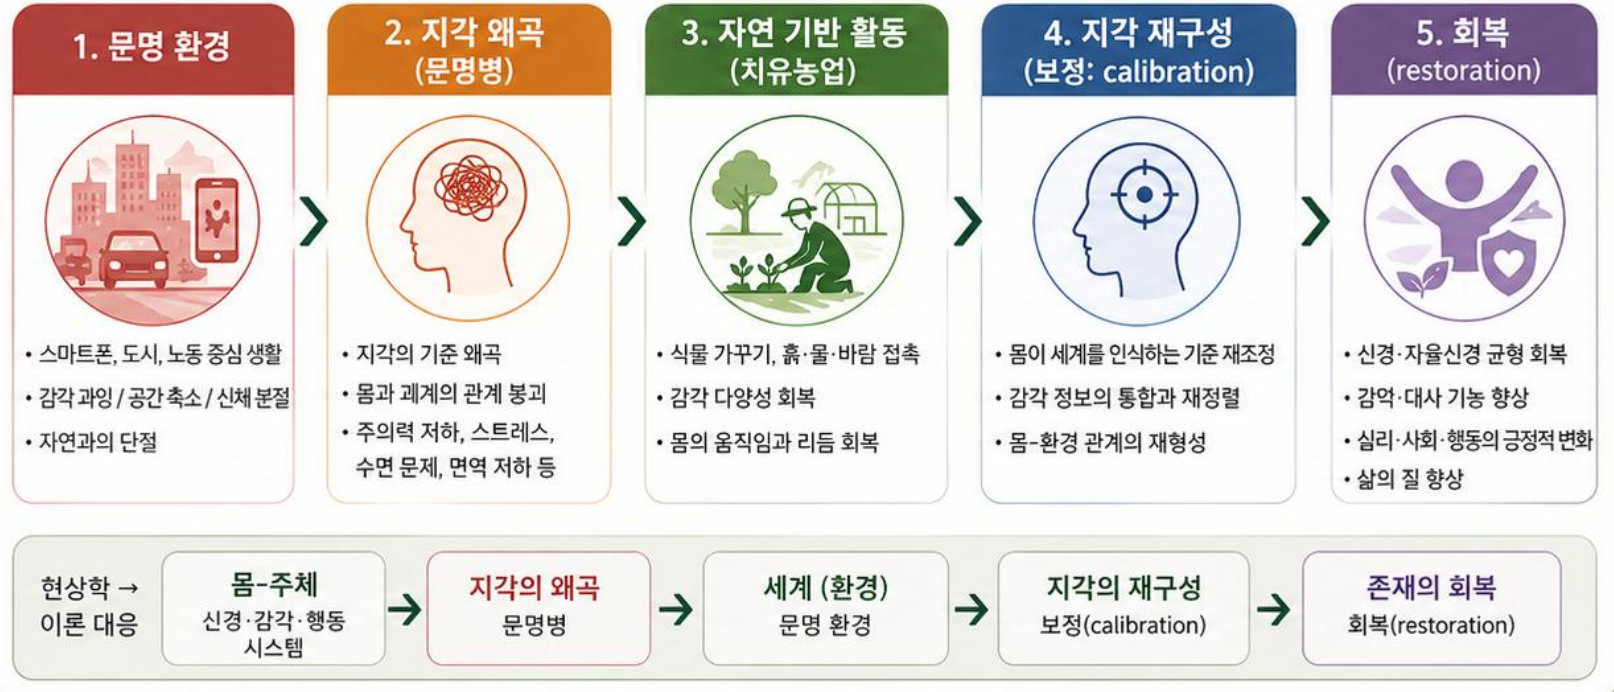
1. 문명 환경

• 스마트폰, 도시, 노동 중심 생활
• 감각 과잉 / 공간 축소 / 신체 분절
• 자연과의 단절

2. 지각 왜곡 (문명병)

• 지각의 기준 왜곡
• 몸과 세계의 관계 붕괴
• 주의력 저하, 스트레스, 수면 문제, 면역 저하 등

3. 자연 기반 활동 (치유농업)

• 식물 가꾸기, 흙·물·바람 접촉
• 감각 다양성 회복
• 몸의 움직임과 리듬 회복

4. 지각 재구성 (보정: calibration)

• 몸이 세계를 인식하는 기준 재조정
• 감각 정보의 통합과 재정렬
• 몸-환경 관계의 재형성

5. 회복 (restoration)

• 신경·자율신경 균형 회복
• 감억·대사 기능 향상
• 심리·사회·행동의 긍정적 변화
• 삶의 질 향상

현상학 → 이론 대응

몸-주체
신경·감각·행동 시스템

지각의 왜곡
문명병

세계 (환경)
문명 환경

지각의 재구성
보정(calibration)

존재의 회복
회복(restoration)